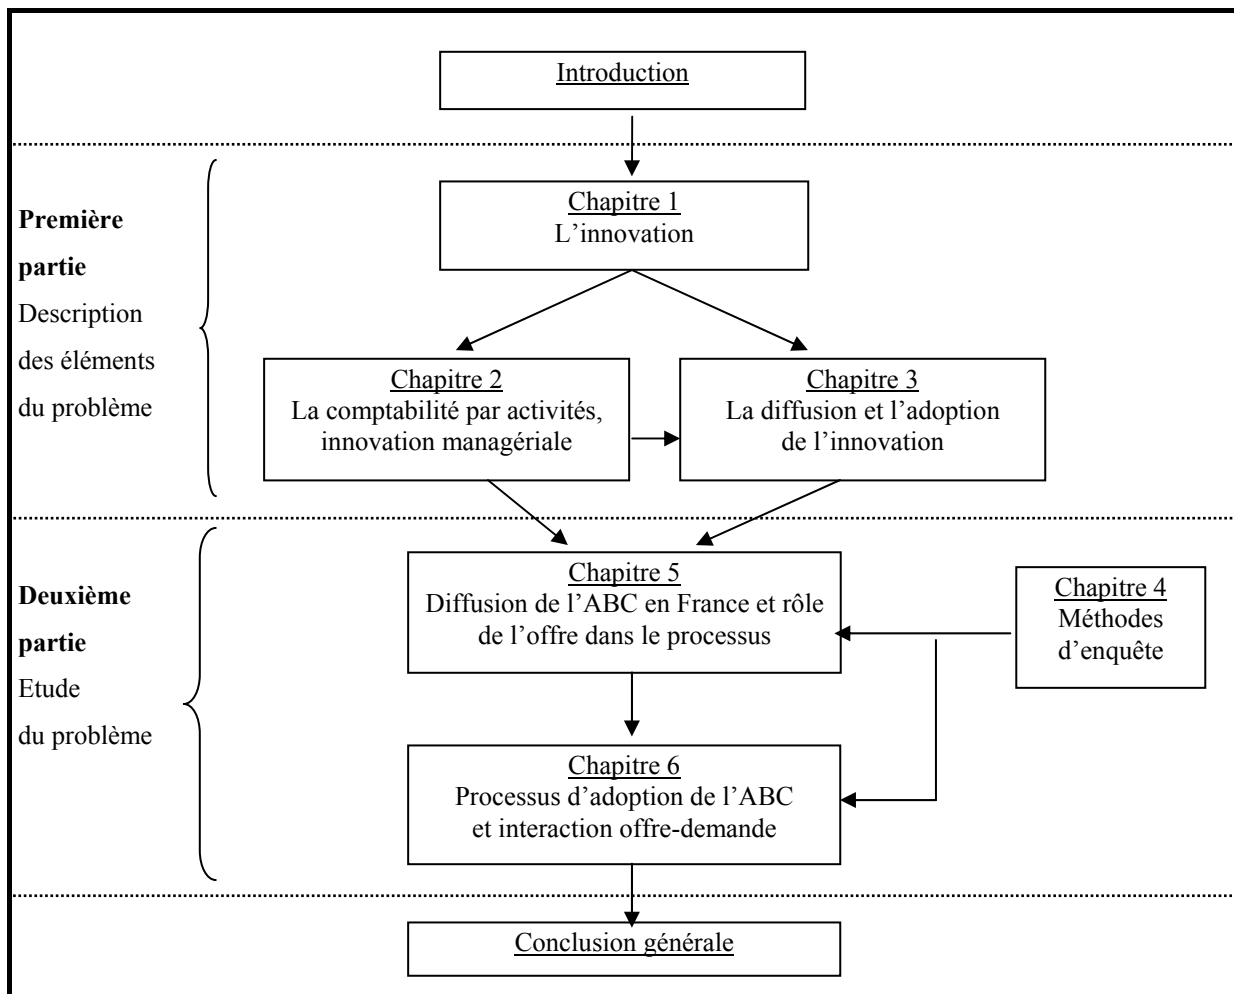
Introduction

Première partie
Description des éléments du problème

Chapitre 1
L'innovation

Chapitre 2
La comptabilité par activités, innovation managériale

Chapitre 3
La diffusion et l'adoption de l'innovation

Deuxième partie
Etude du problème

Chapitre 5
Diffusion de l'ABC en France et rôle de l'offre dans le processus

Chapitre 4
Méthodes d'enquête

Chapitre 6
Processus d'adoption de l'ABC et interaction offre-demande

Conclusion générale